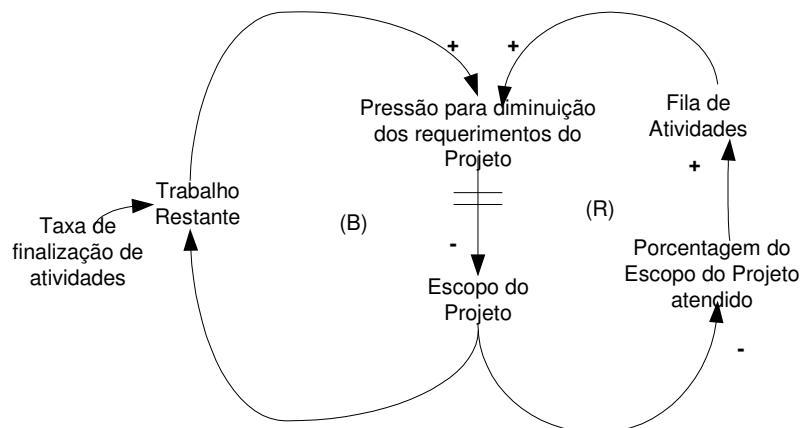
+
+
Pressão para diminuição dos requerimentos do Projeto

Fila de Atividades

+

Trabalho Restante

Taxa de finalização de atividades

(B)

(R)

-

Porcentagem do Escopo do Projeto atendido

Escopo do Projeto

-